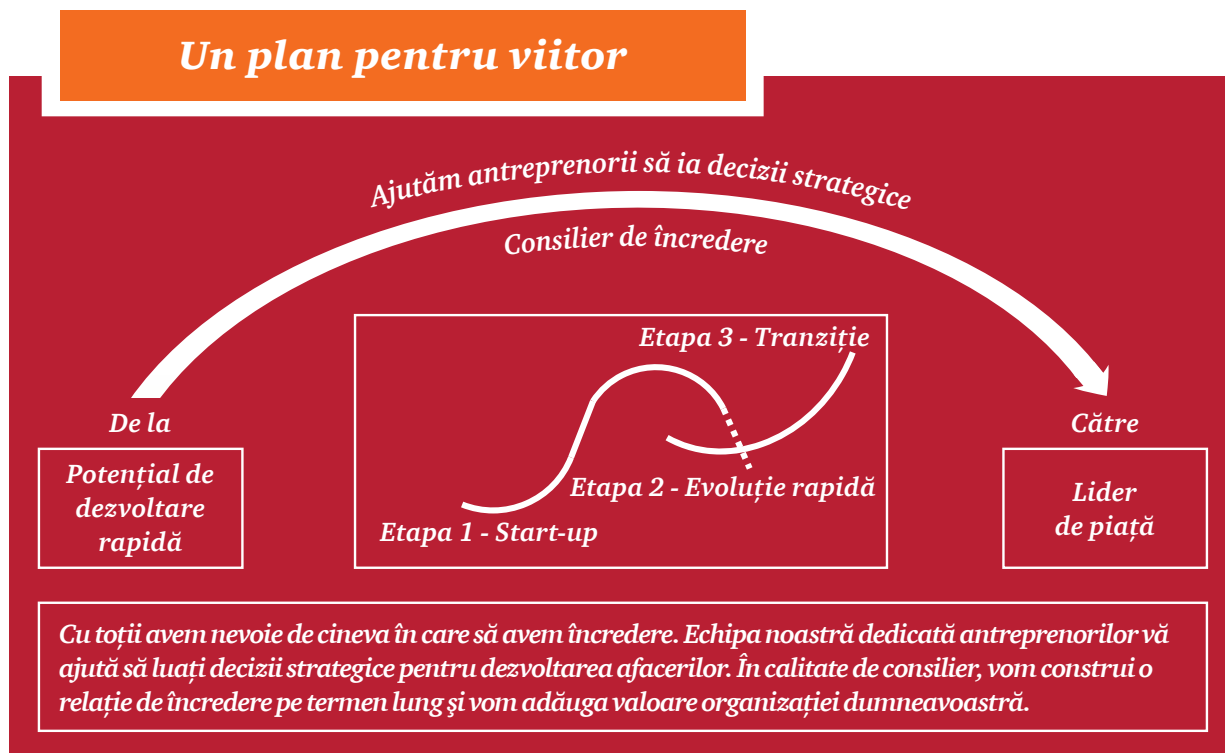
Un plan pentru viitor

Ajutăm antreprenorii să ia decizii strategice

Consilier de încredere

De la

Potențial de dezvoltare rapidă

Etapa 3 - Tranziție

Etapa 2 - Evoluție rapidă

Etapa 1 - Start-up

Către

Lider de piață

Cu toții avem nevoie de cineva în care să avem încredere. Echipa noastră dedicată antreprenorilor vă ajută să luați decizii strategice pentru dezvoltarea afacerilor. În calitate de consilier, vom construi o relație de încredere pe termen lung și vom adăuga valoare organizației dumneavoastră.